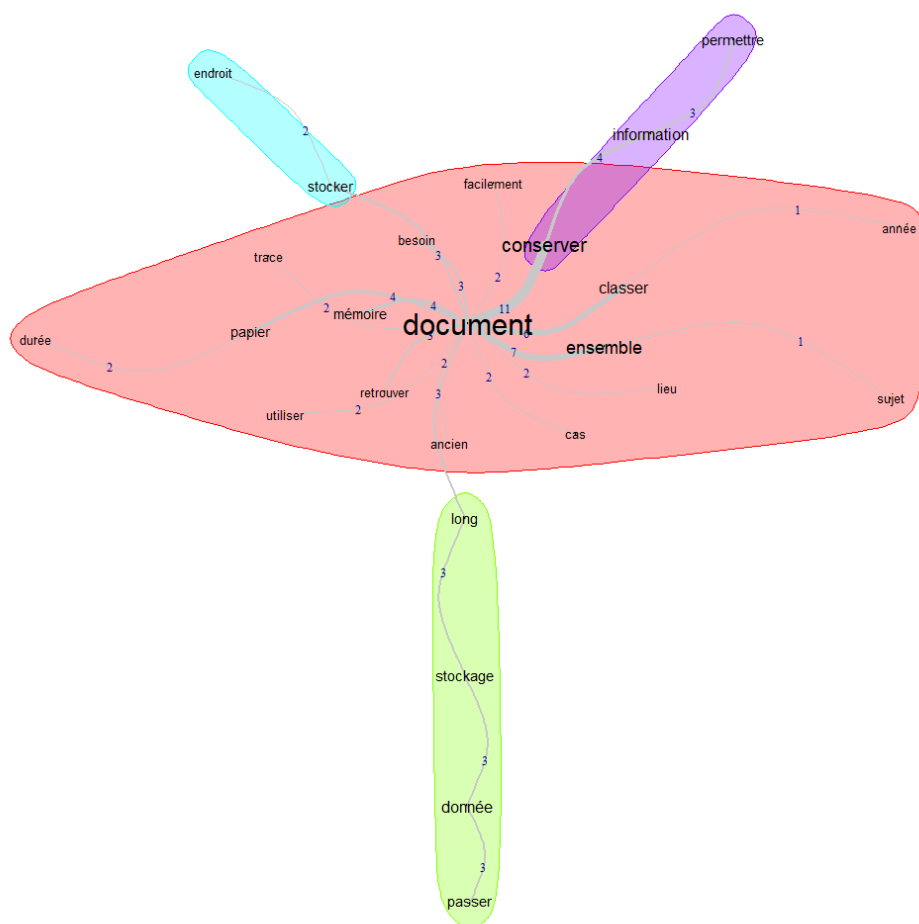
permettre
endroit
3
2
information
4
stocker
facilement
besoin
conserver
trace
3
année
1
2
3
classer
4
2
4
11
mémoire
papier
document
durée
5
6
7
ensemble
1
2
2
retrouver
2
2
3
lieu
sujet
utiliser
2
cas
ancien
long
3
stockage
3
donnée
3
passer